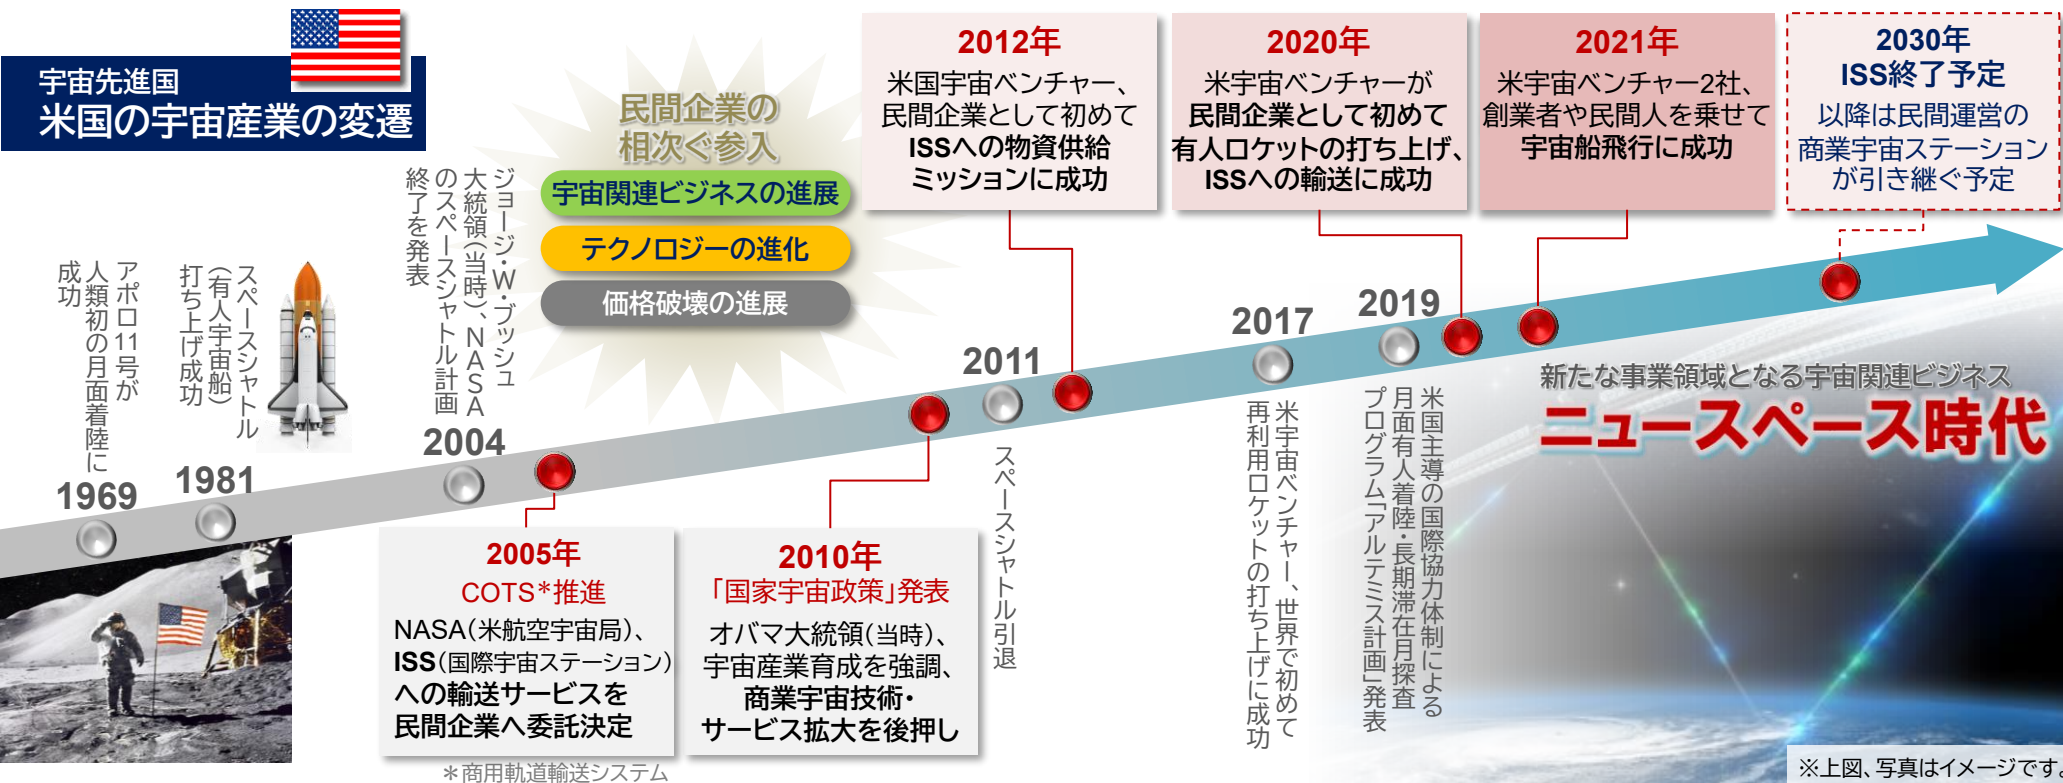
宇宙先進国
米国の宇宙産業の変遷

民間企業の
相次ぐ参入

宇宙関連ビジネスの進展
テクノロジーの進化
価格破壊の進展

2012年
米国宇宙ベンチャー、民間企業として初めてISSへの物資供給ミッションに成功

2020年
米宇宙ベンチャーが民間企業として初めて有人ロケットの打ち上げ、ISSへの輸送に成功

2021年
米宇宙ベンチャー2社、創業者や民間人を乗せて宇宙船飛行に成功

2030年
ISS終了予定
以降は民間運営の商業宇宙ステーションが引き継ぐ予定

1969
アポロ11号が人類初の月面着陸に成功

1981
スペースシャトル（有人宇宙船）打ち上げ成功

2004
ジョージ・W・ブッシュ大統領（当時）、NASAのスペースシャトル計画終了を発表

2011
スペースシャトル引退

2017
米宇宙ベンチャー、世界で初めて再利用ロケットの打ち上げに成功

2019
米国主導の国際協力体制による月面有人着陸・長期滞在月探査プログラム「アルテミス計画」発表

新たな事業領域となる宇宙関連ビジネス
ニュースペース時代

2005年
COTS*推進
NASA（米航空宇宙局）、ISS（国際宇宙ステーション）への輸送サービスを民間企業へ委託決定

2010年
「国家宇宙政策」発表
オバマ大統領（当時）、宇宙産業育成を強調、商業宇宙技術・サービス拡大を後押し

＊商用軌道輸送システム

※上図、写真はイメージです。